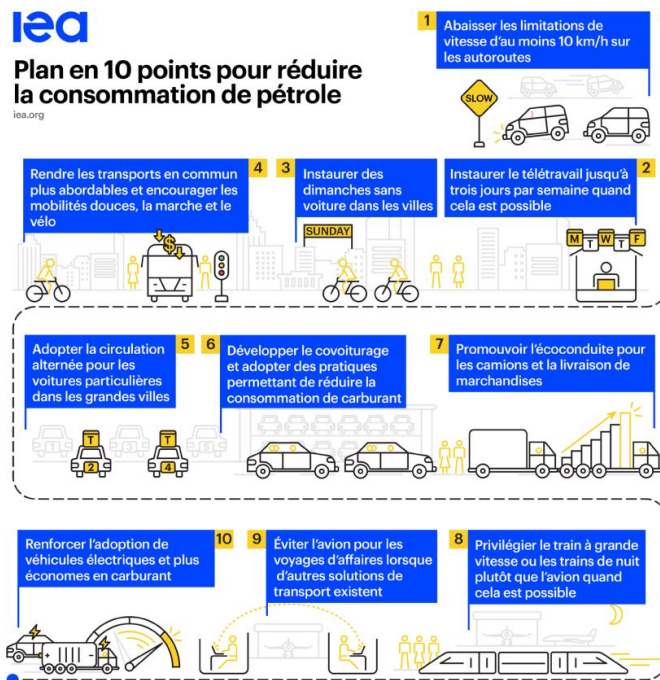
iea

Plan en 10 points pour réduire la consommation de pétrole

iea.org

1 Abaisser les limitations de vitesse d'au moins 10 km/h sur les autoroutes

SLOW

4 Rendre les transports en commun plus abordables et encourager les mobilités douces, la marche et le vélo

3 Instaurer des dimanches sans voiture dans les villes

SUNDAY

2 Instaurer le télétravail jusqu'à trois jours par semaine quand cela est possible

M T W T F

5 Adopter la circulation alternée pour les voitures particulières dans les grandes villes

1 T 2 3 T 4 5

6 Développer le covoiturage et adopter des pratiques permettant de réduire la consommation de carburant

7 Promouvoir l'écoconduite pour les camions et la livraison de marchandises

10 Renforcer l'adoption de véhicules électriques et plus économes en carburant

9 Éviter l'avion pour les voyages d'affaires lorsque d'autres solutions de transport existent

8 Privilégier le train à grande vitesse ou les trains de nuit plutôt que l'avion quand cela est possible